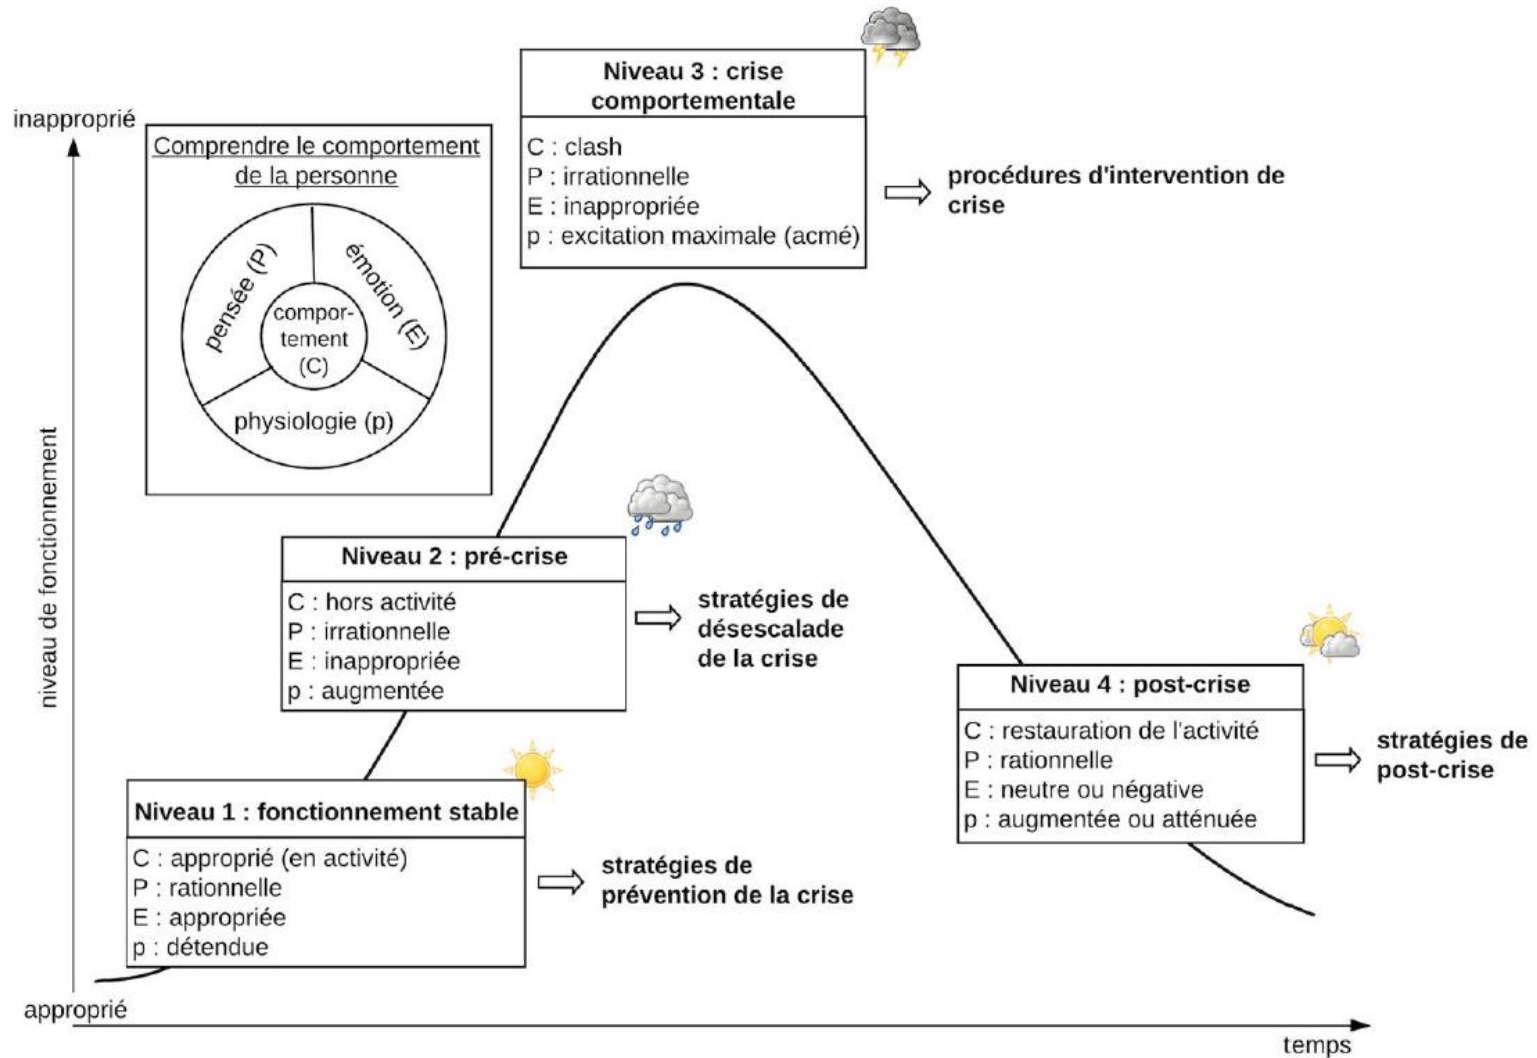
inapproprié

niveau de fonctionnement

approprié

temps

Comprendre le comportement de la personne

pensée (P)

émotion (E)

comportement (C)

physiologie (p)

Niveau 3 : crise comportementale

C : clash
P : irrationnelle
E : inappropriée
p : excitation maximale (acmé)

procédures d'intervention de crise

Niveau 2 : pré-crise

C : hors activité
P : irrationnelle
E : inappropriée
p : augmentée

stratégies de désescalade de la crise

Niveau 1 : fonctionnement stable

C : approprié (en activité)
P : rationnelle
E : appropriée
p : détendue

stratégies de prévention de la crise

Niveau 4 : post-crise

C : restauration de l'activité
P : rationnelle
E : neutre ou négative
p : augmentée ou atténuée

stratégies de post-crise